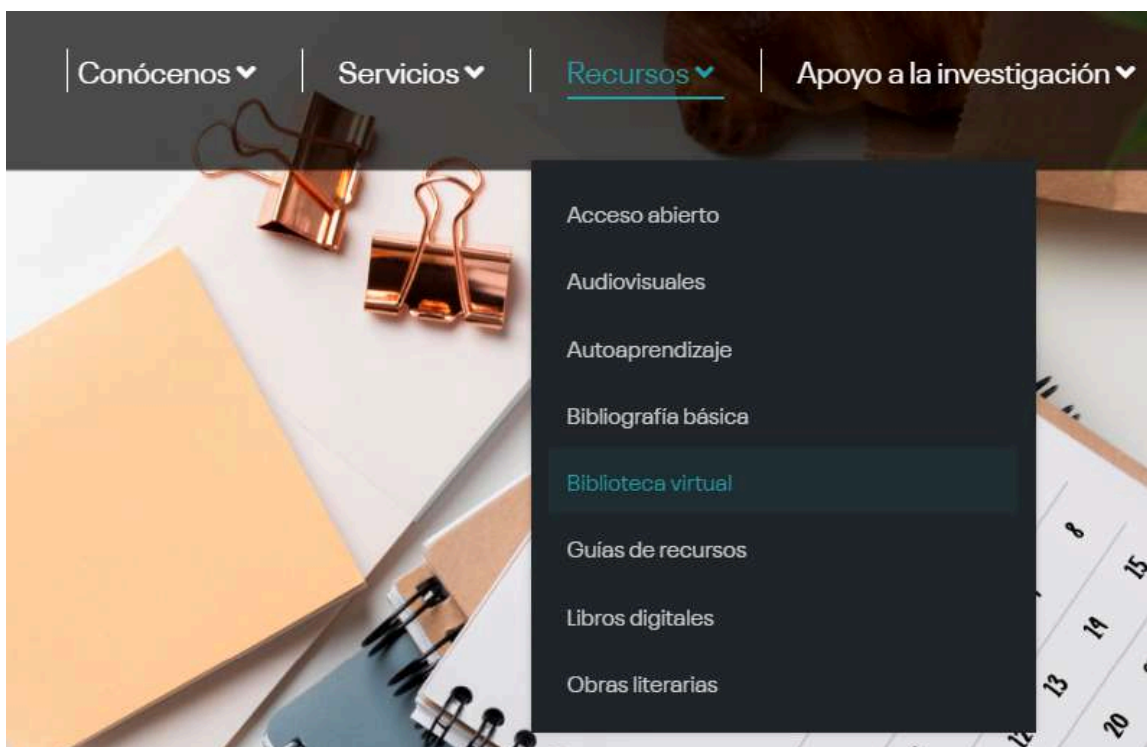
Conócenos Servicios Recursos Apoyo a la investigación

Acceso abierto
Audiovisuales
Autoaprendizaje
Bibliografía básica
Biblioteca virtual
Guías de recursos
Libros digitales
Obras literarias

8
15
14
13
20